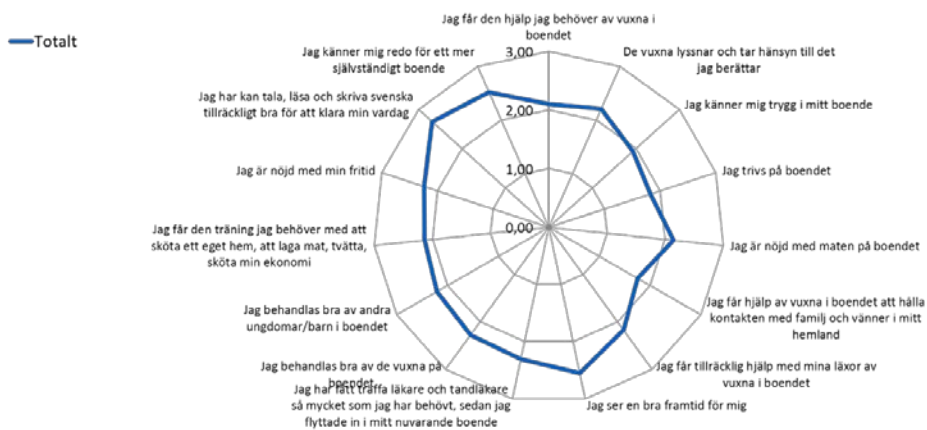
Totalt

Jag får den hjälp jag behöver av vuxna i boendet

De vuxna lyssnar och tar hänsyn till det jag berättar

Jag känner mig trygg i mitt boende

Jag trivs på boendet

Jag är nöjd med maten på boendet

Jag får hjälp av vuxna i boendet att hålla kontakten med familj och vänner i mitt hemland

Jag får tillräcklig hjälp med mina läxor av vuxna i boendet

Jag ser en bra framtid för mig

Jag har fått träffa läkare och tandläkare så mycket som jag har behövt, sedan jag flyttade in i mitt nuvarande boende

Jag behandlas bra av de vuxna på boendet

Jag behandlas bra av andra ungdomar/barn i boendet

Jag får den träning jag behöver med att sköta ett eget hem, att laga mat, tvätta, sköta min ekonomi

Jag är nöjd med min fritid

Jag har kan tala, läsa och skriva svenska tillräckligt bra för att klara min vardag

Jag känner mig redo för ett mer självständigt boende

3,00
2,00
1,00
0,00